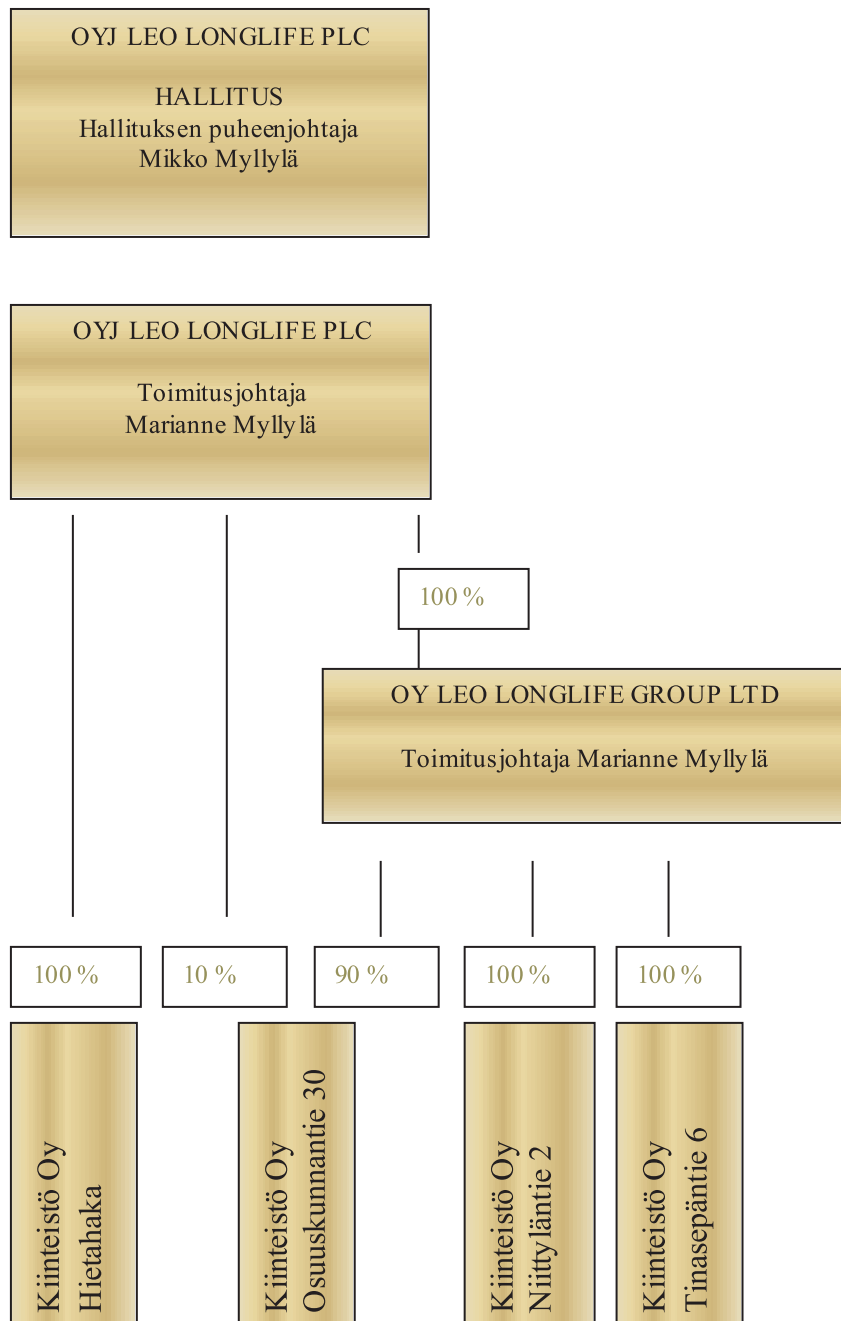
OYJ LEO LONGLIFE PLC

HALLITUS
Hallituksen puheenjohtaja
Mikko Myllylä

OYJ LEO LONGLIFE PLC

Toimitusjohtaja
Marianne Myllylä

100 %

OY LEO LONGLIFE GROUP LTD

Toimitusjohtaja Marianne Myllylä

100 %

10 %

90 %

100 %

100 %

Kiinteistö Oy
Hietahaka

Kiinteistö Oy
Osuuskunnantie 30

Kiinteistö Oy
Niittyläntie 2

Kiinteistö Oy
Tinasepäntie 6